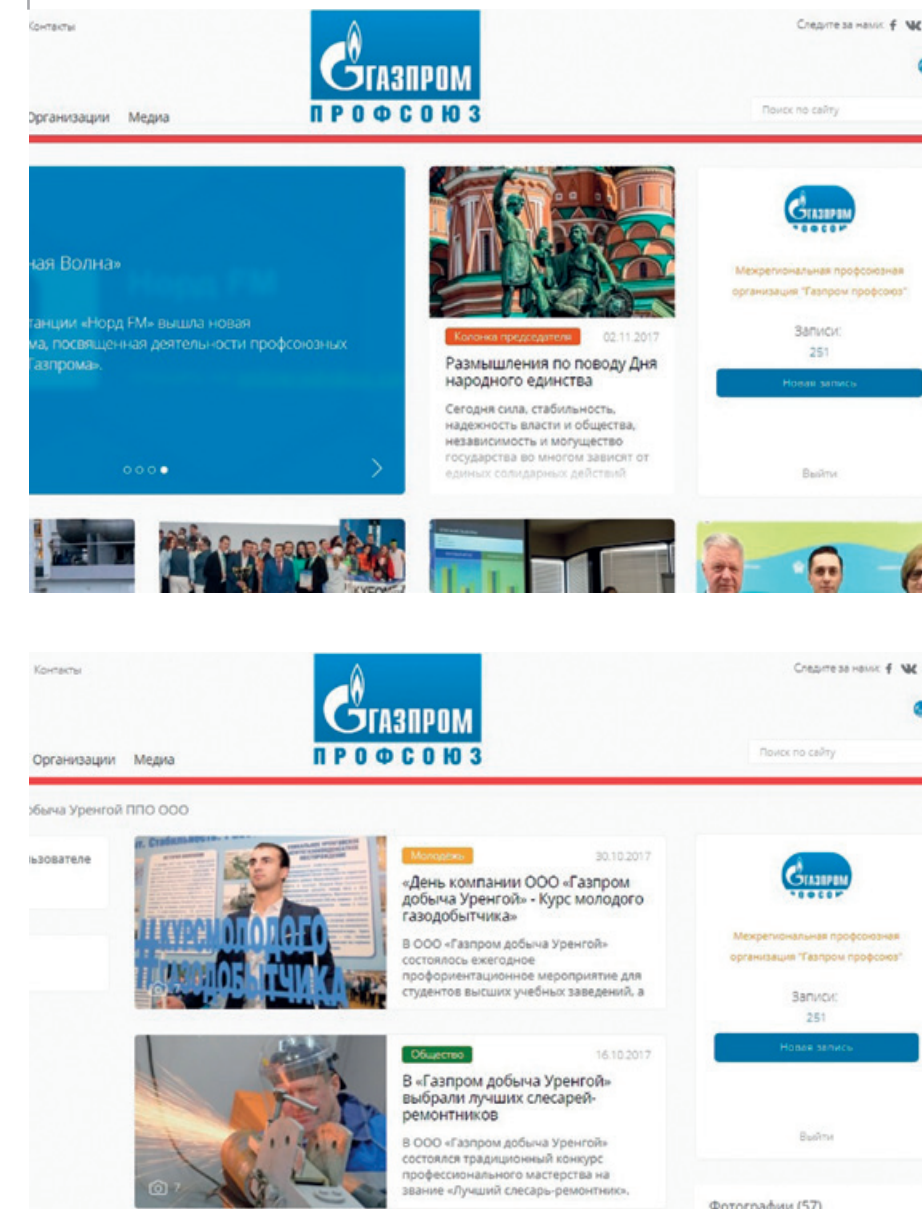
Контакты

ГАЗПРОМ
ПРОФСОЮЗ

Следите за нами:

Организации Медиа

Поиск по сайту

ная Волна»

станции «Норд FM» вышла новая
ма, посвященная деятельности профсоюзных
Газпрома».

Колонка председателя 02.11.2017

Размышления по поводу Дня народного единства

Сегодня сила, стабильность, надежность власти и общества, независимость и могущество государства во многом зависят от единых солидарных действий

ГАЗПРОМ

Межрегиональная профсоюзная организация "Газпром профсоюз"

Записи:
251

Новая запись

Выйти

Контакты

ГАЗПРОМ
ПРОФСОЮЗ

Следите за нами:

Организации Медиа

Поиск по сайту

обыча Уренгой ППО ООО

льзователе

#КУРСМОЛОДОГО ГАЗОДОБЫТЧИКА

Молодежь 30.10.2017

«День компании ООО «Газпром добыча Уренгой» - Курс молодого газодобытчика»

В ООО «Газпром добыча Уренгой» состоялось ежегодное профориентационное мероприятие для студентов высших учебных заведений, а

Общество 16.10.2017

В «Газпром добыча Уренгой» выбрали лучших слесарей-ремонтников

В ООО «Газпром добыча Уренгой» состоялся традиционный конкурс профессионального мастерства на звание «Лучший слесарь-ремонтник».

ГАЗПРОМ

Межрегиональная профсоюзная организация "Газпром профсоюз"

Записи:
251

Новая запись

Выйти

Фотографии (57)